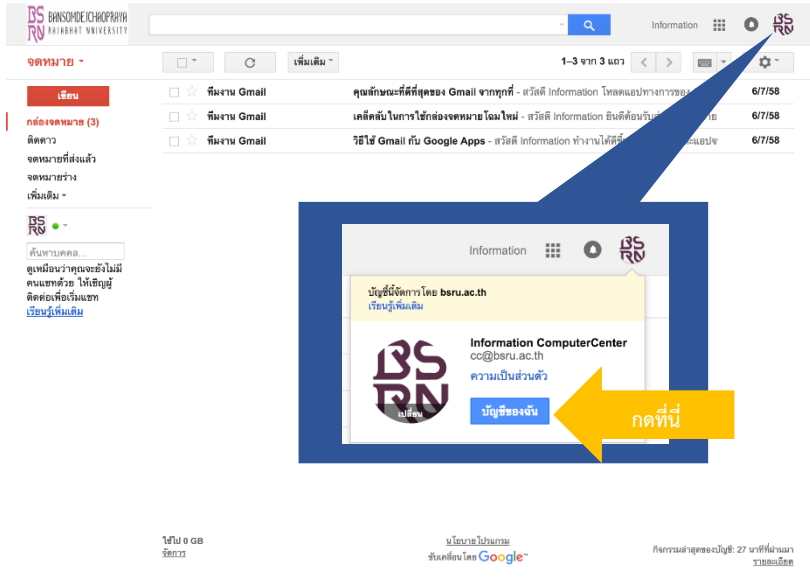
BSRU BANSOMDEJCHAOPRAYA RAJABHAT UNIVERSITY

Information

จดหมาย

1–3 จาก 3 แถว

เพิ่มเติม

เขียน

กล่องจดหมาย (3)
ติดดาว
จดหมายที่ส่งแล้ว
จดหมายร่าง
เพิ่มเติม

BSRU

ค้นหาบุคคล...

ดูเหมือนว่าคุณจะยังไม่มีคนแชทด้วย ให้เชิญผู้ติดต่อเพื่อเริ่มแชท
เรียนรู้เพิ่มเติม

| ทีมงาน Gmail | คุณลักษณะที่ดีที่สุดของ Gmail จากทุกที่ - สวัสดี Information โหลดแอปทางการของ | 6/7/58 |
|---|---|---|
| ทีมงาน Gmail | เคล็ดลับในการใช้กล่องจดหมายโฉมใหม่ - สวัสดี Information ยินดีต้อนรับสู่กล่องจดหมาย | 6/7/58 |
| ทีมงาน Gmail | วิธีใช้ Gmail กับ Google Apps - สวัสดี Information ทำงานได้ดีขึ้น และแอปจ | 6/7/58 |

Information

BSRU

บัญชีนี้มีการจัดการโดย bsru.ac.th
เรียนรู้เพิ่มเติม

BSRU
เปลี่ยน

Information ComputerCenter
cc@bsru.ac.th
ความเป็นส่วนตัว
บัญชีของฉัน

กดที่นี่

ใช้ไป 0 GB
จัดการ

นโยบายโปรแกรม
ขับเคลื่อนโดย Google

กิจกรรมล่าสุดของบัญชี: 27 นาทีที่ผ่านมา
รายละเอียด